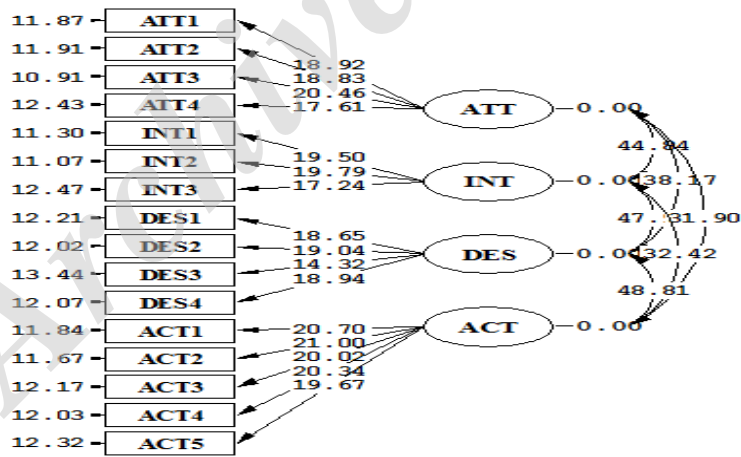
11.87 ATT1
11.91 ATT2
10.91 ATT3
12.43 ATT4
11.30 INT1
11.07 INT2
12.47 INT3
12.21 DES1
12.02 DES2
13.44 DES3
12.07 DES4
11.84 ACT1
11.67 ACT2
12.17 ACT3
12.03 ACT4
12.32 ACT5

18.92
18.83
20.46
17.61
19.50
19.79
17.24
18.65
19.04
14.32
18.94
20.70
21.00
20.02
20.34
19.67

ATT 0.00
INT 0.00
DES 0.00
ACT 0.00

44.84
38.17
47.31.90
32.42
48.81